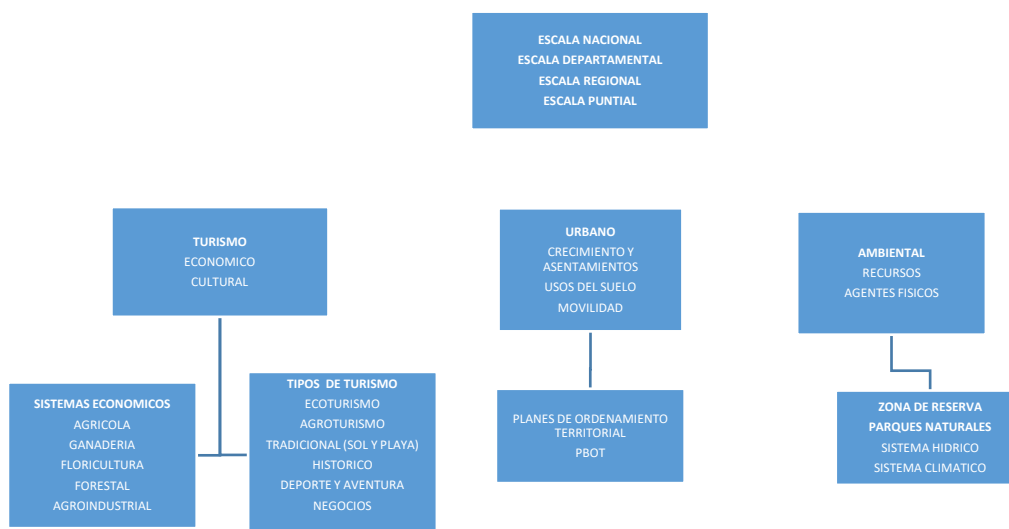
ESCALA NACIONAL
ESCALA DEPARTAMENTAL
ESCALA REGIONAL
ESCALA PUNTIAL

TURISMO
ECONOMICO
CULTURAL

SISTEMAS ECONOMICOS
AGRICOLA
GANADERIA
FLORICULTURA
FORESTAL
AGROINDUSTRIAL

TIPOS DE TURISMO
ECOTURISMO
AGROTURISMO
TRADICIONAL (SOL Y PLAYA)
HISTORICO
DEPORTE Y AVENTURA
NEGOCIOS

URBANO
CRECIMIENTO Y ASENTAMIENTOS
USOS DEL SUELO
MOVILIDAD

PLANES DE ORDENAMIENTO TERRITORIAL
PBOT

AMBIENTAL
RECURSOS
AGENTES FISICOS

ZONA DE RESERVA
PARQUES NATURALES
SISTEMA HIDRICO
SISTEMA CLIMATICO